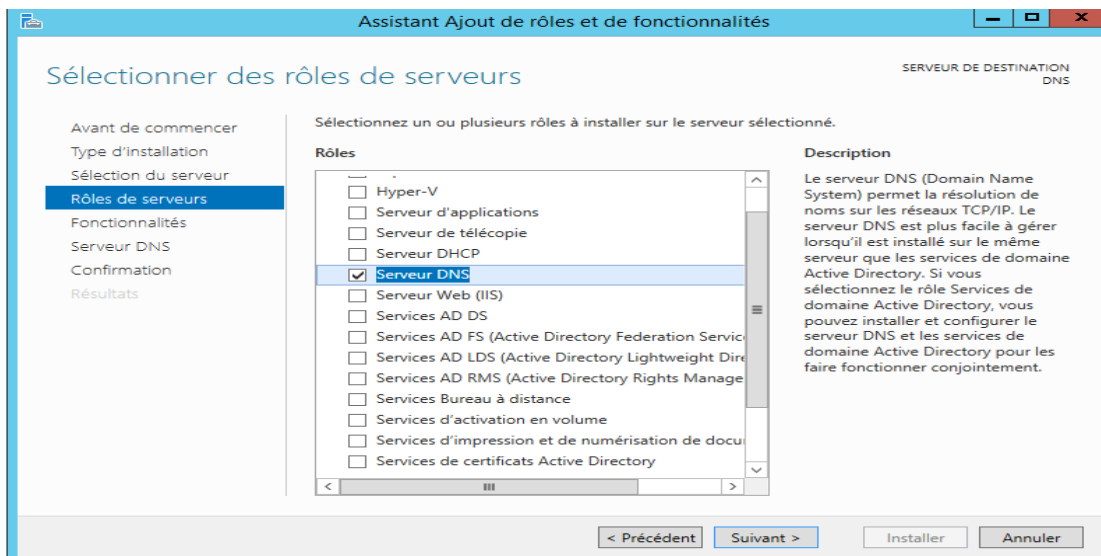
Assistant Ajout de rôles et de fonctionnalités

Sélectionner des rôles de serveurs

SERVEUR DE DESTINATION
DNS

Avant de commencer
Type d'installation
Sélection du serveur
Rôles de serveurs
Fonctionnalités
Serveur DNS
Confirmation
Résultats

Sélectionnez un ou plusieurs rôles à installer sur le serveur sélectionné.

Rôles

Hyper-V
Serveur d'applications
Serveur de télécopie
Serveur DHCP
Serveur DNS
Serveur Web (IIS)
Services AD DS
Services AD FS (Active Directory Federation Servic
Services AD LDS (Active Directory Lightweight Dir
Services AD RMS (Active Directory Rights Manage
Services Bureau à distance
Services d'activation en volume
Services d'impression et de numérisation de docu
Services de certificats Active Directory

Description

Le serveur DNS (Domain Name System) permet la résolution de noms sur les réseaux TCP/IP. Le serveur DNS est plus facile à gérer lorsqu'il est installé sur le même serveur que les services de domaine Active Directory. Si vous sélectionnez le rôle Services de domaine Active Directory, vous pouvez installer et configurer le serveur DNS et les services de domaine Active Directory pour les faire fonctionner conjointement.

< Précédent
Suivant >
Installer
Annuler